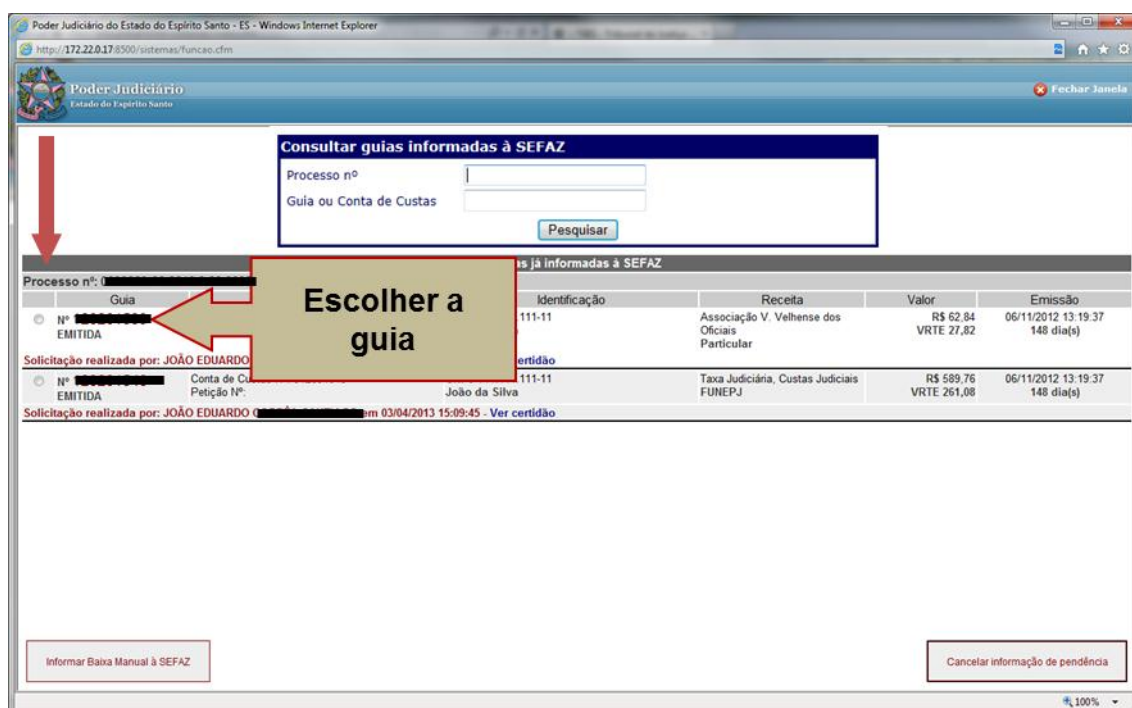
Poder Judiciário do Estado do Espírito Santo - ES - Windows Internet Explorer

http://172.22.0.17:8500/sistemas/funcao.cfm

Poder Judiciário
Estado do Espírito Santo

Fechar Janela

Consultar guias informadas à SEFAZ

Processo nº

Guia ou Conta de Custas

Pesquisar

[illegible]s já informadas à SEFAZ

Processo nº: 0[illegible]

| Guia | | Identificação | Receita | Valor | Emissão |
|---|---|---|---|---|---|
| Nº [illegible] EMITIDA | | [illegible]111-11 | Associação V. Velhense dos Oficiais Particular | R$ 62,84 VRTE 27,82 | 06/11/2012 13:19:37 148 dia(s) |
| Nº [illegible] EMITIDA | Conta de Cu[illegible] Petição Nº: | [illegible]111-11 João da Silva | Taxa Judiciária, Custas Judiciais FUNEPJ | R$ 589,76 VRTE 261,08 | 06/11/2012 13:19:37 148 dia(s) |

Solicitação realizada por: JOÃO EDUARDO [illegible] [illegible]ertidão

Solicitação realizada por: JOÃO EDUARDO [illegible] em 03/04/2013 15:09:45 - Ver certidão

Escolher a guia

Informar Baixa Manual à SEFAZ

Cancelar informação de pendência

100%